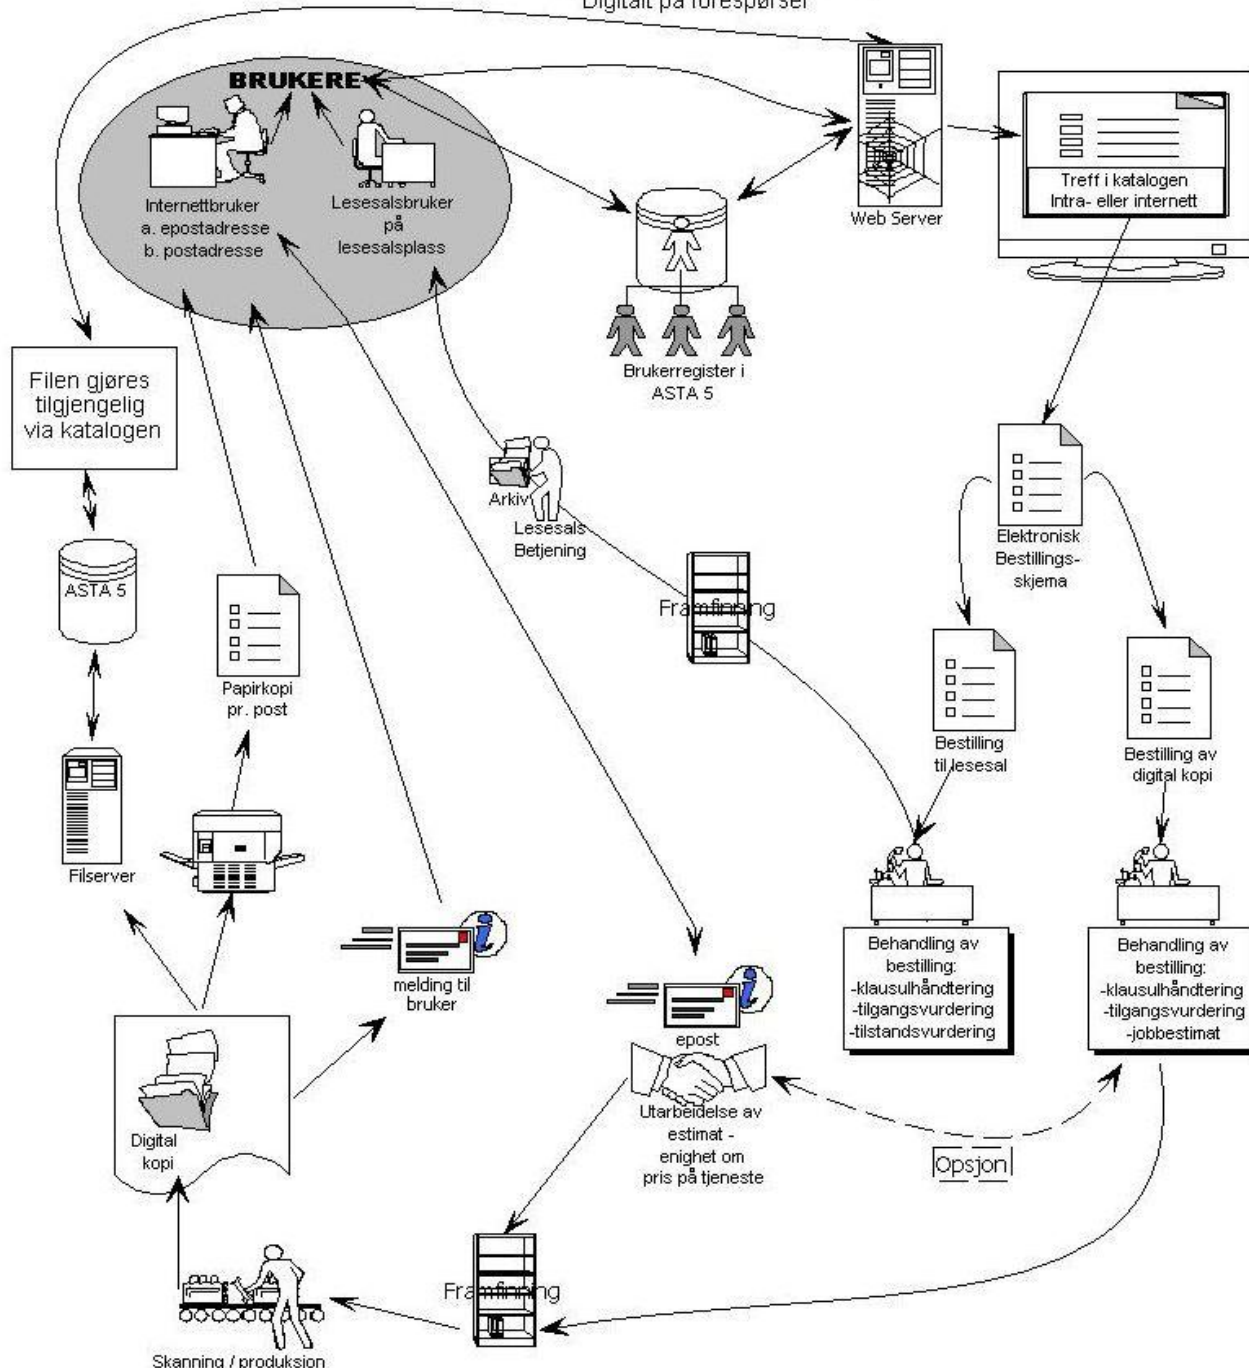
Digitalt på forespørsel

BRUKERE

Internettbruker
a. epostadresse
b. postadresse

Lesesalsbruker
på
lesesalsplass

Web Server

Treff i katalogen
Intra- eller internett

Brukerregister i
ASTA 5

Filen gjøres
tilgjengelig
via katalogen

Arkiv

Lesesals
Betjening

ASTA 5

Elektronisk
Bestillings-
skjema

Framfinning

Papirkopi
pr. post

Bestilling
til lesesal

Bestilling av
digital kopi

Filserver

melding til
bruker

Behandling av
bestilling:
-klausulhåndtering
-tilgangsvurdering
-tilstandsvurdering

Behandling av
bestilling:
-klausulhåndtering
-tilgangsvurdering
-jobbestimat

epost

Digital
kopi

Utarbeidelse av
estimat -
enighet om
pris på tjeneste

Opsjon

Framfinning

Skanning / produksjon